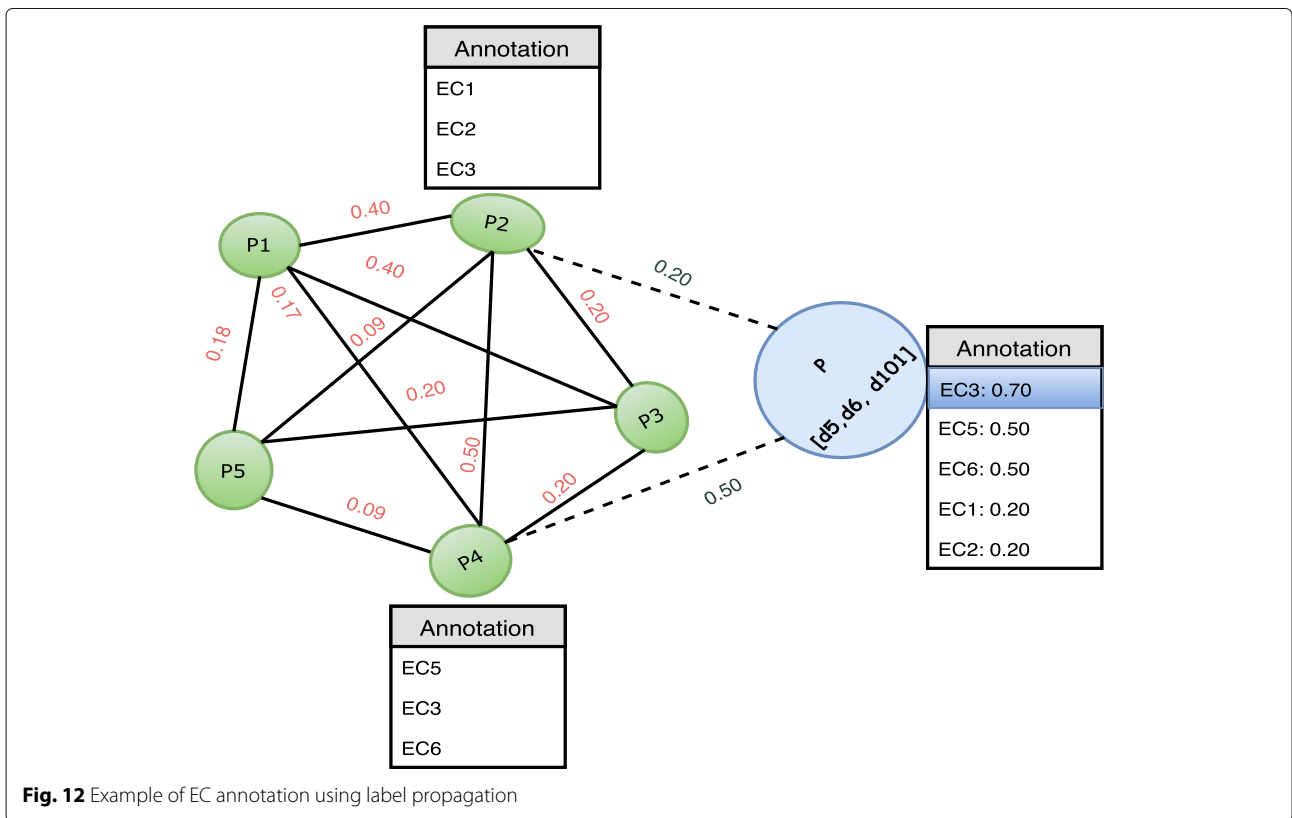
| Annotation |
|---|
| EC1 |
| EC2 |
| EC3 |

0.40
P2
P1
0.40
0.20
0.20
0.17
0.09
0.18
P
[d5, d6, d101]

| Annotation |
|---|
| EC3: 0.70 |
| EC5: 0.50 |
| EC6: 0.50 |
| EC1: 0.20 |
| EC2: 0.20 |

0.20
P3
P5
0.50
0.20
0.50
0.09
P4

| Annotation |
|---|
| EC5 |
| EC3 |
| EC6 |

**Fig. 12** Example of EC annotation using label propagation